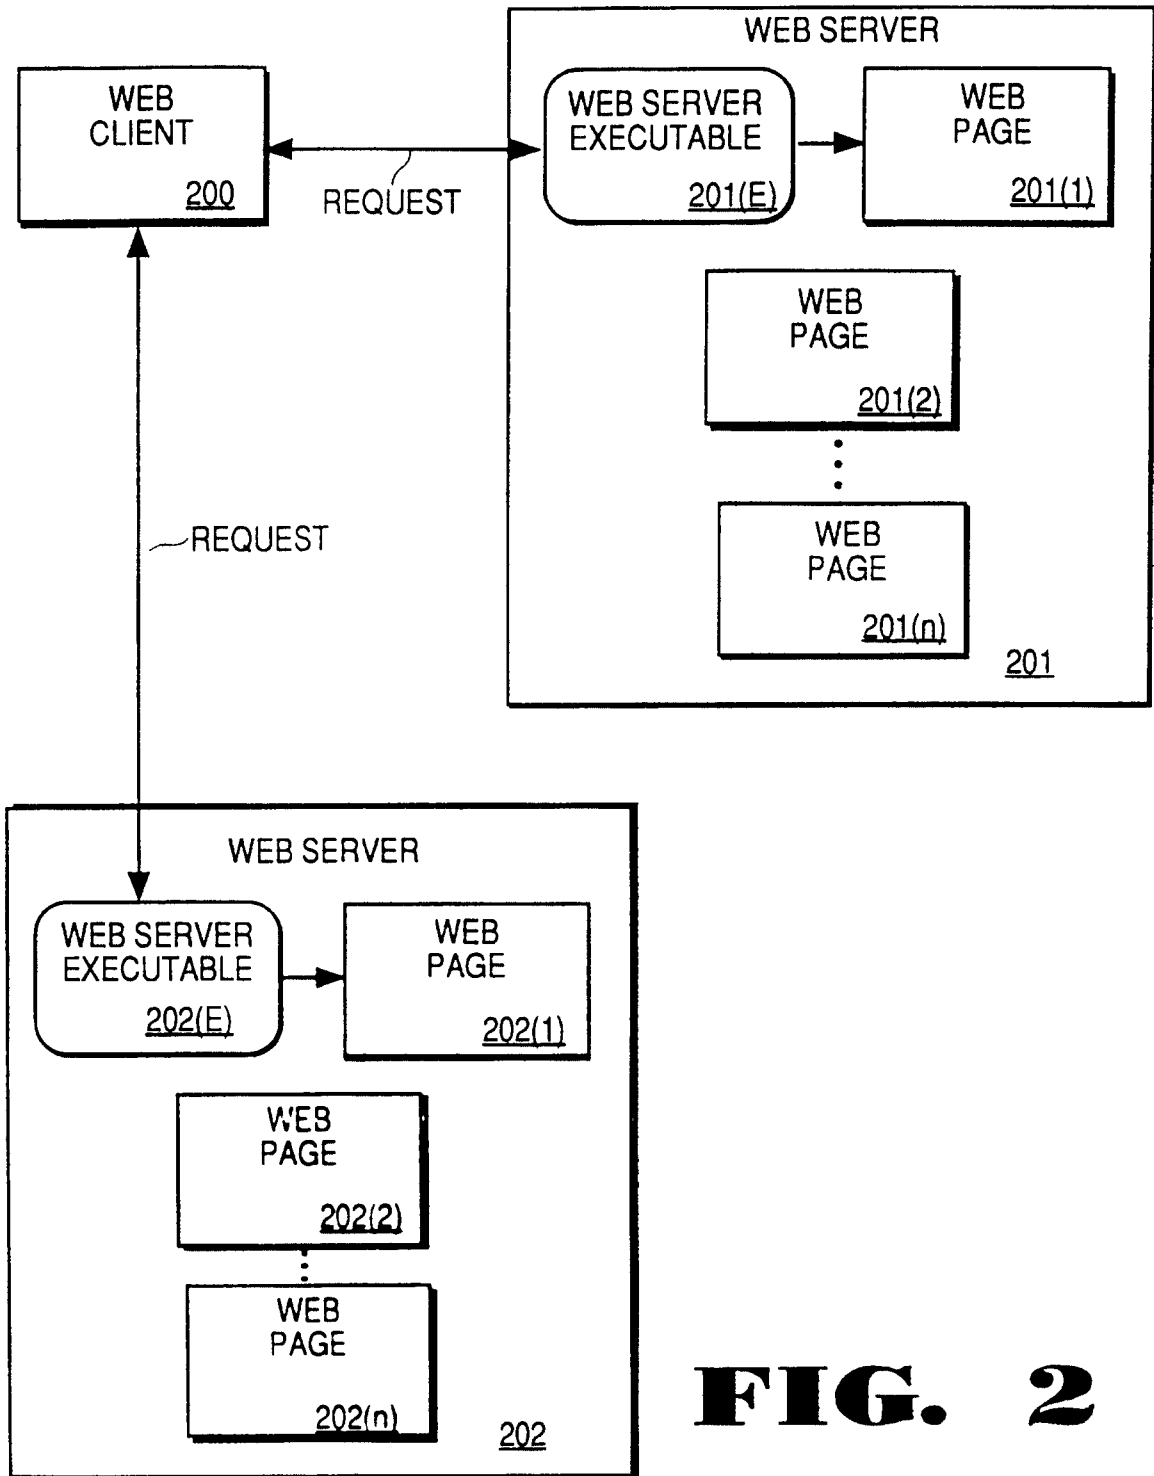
WEB CLIENT
200

REQUEST

WEB SERVER

WEB SERVER EXECUTABLE
201(E)

WEB PAGE
201(1)

WEB PAGE
201(2)

WEB PAGE
201(n)

201

REQUEST

WEB SERVER

WEB SERVER EXECUTABLE
202(E)

WEB PAGE
202(1)

WEB PAGE
202(2)

WEB PAGE
202(n)

202

FIG. 2